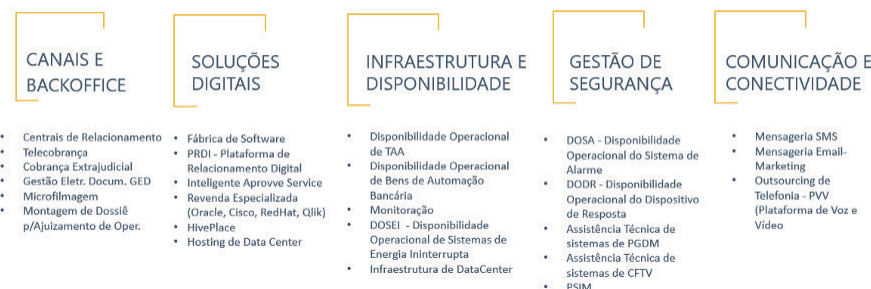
CANAIS E BACKOFFICE

- Centrais de Relacionamento
- Telecobrança
- Cobrança Extrajudicial
- Gestão Eletr. Docum. GED
- Microfilmagem
- Montagem de Dossiê p/Ajuizamento de Oper.

SOLUÇÕES DIGITAIS

- Fábrica de Software
- PRDI - Plataforma de Relacionamento Digital
- Inteligent Aprovve Service
- Revenda Especializada (Oracle, Cisco, RedHat, Qlik)
- HivePlace
- Hosting de Data Center

INFRAESTRUTURA E DISPONIBILIDADE

- Disponibilidade Operacional de TAA
- Disponibilidade Operacional de Bens de Automação Bancária
- Monitoração
- DOSEI - Disponibilidade Operacional de Sistemas de Energia Ininterrupta
- Infraestrutura de DataCenter

GESTÃO DE SEGURANÇA

- DOSA - Disponibilidade Operacional do Sistema de Alarme
- DODR - Disponibilidade Operacional do Dispositivo de Resposta
- Assistência Técnica de sistemas de PGDM
- Assistência Técnica de sistemas de CFTV
- PSIM

COMUNICAÇÃO E CONECTIVIDADE

- Mensageria SMS
- Mensageria Email-Marketing
- Outsourcing de Telefonia - PVV (Plataforma de Voz e Vídeo